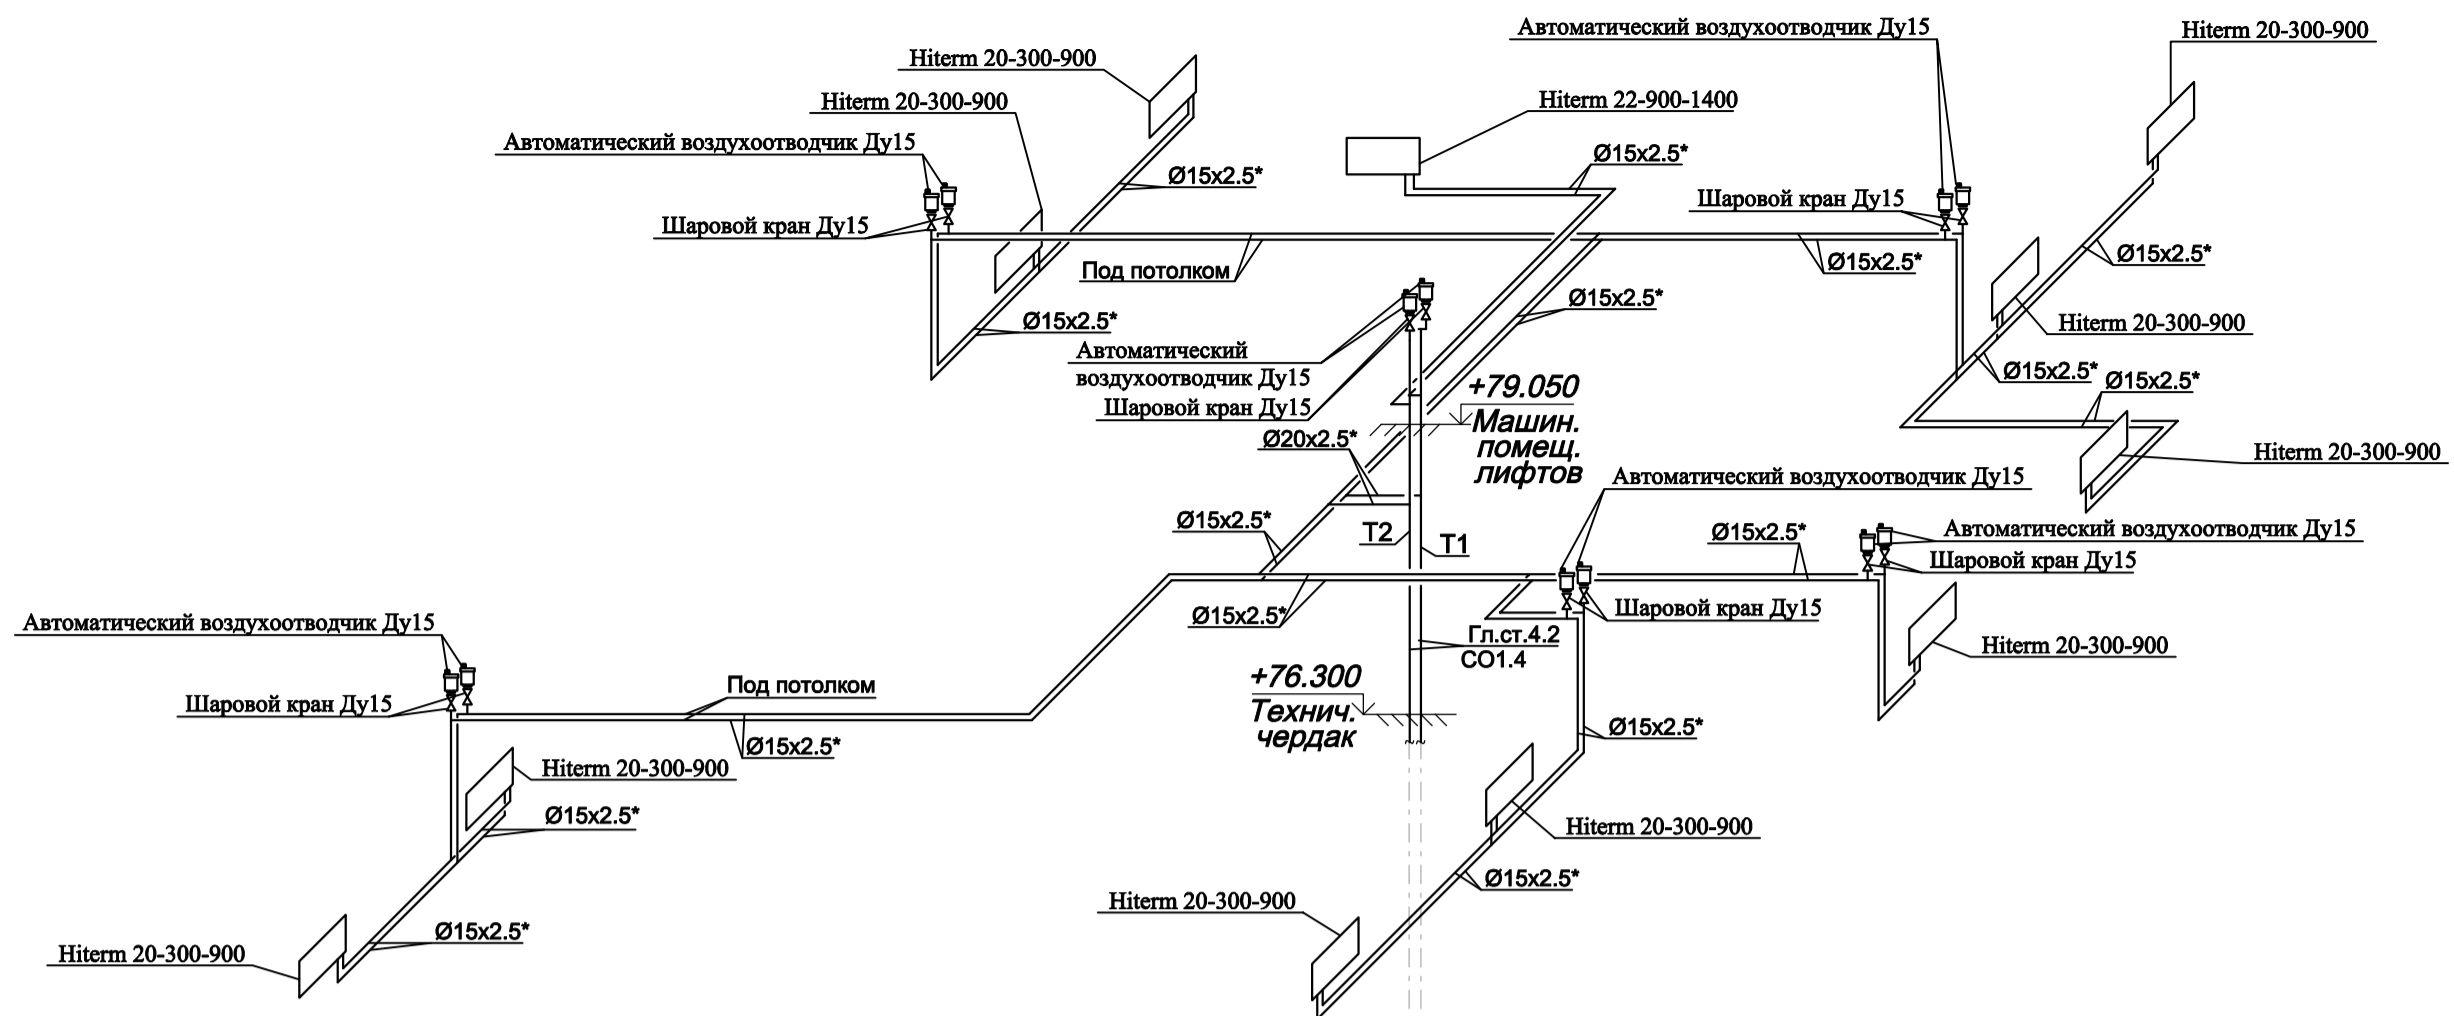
Автоматический воздухоотводчик Ду15

Hiterm 20-300-900

Hiterm 20-300-900

Hiterm 22-900-1400

Hiterm 20-300-900

Автоматический воздухоотводчик Ду15

Ø15x2.5*

Ø15x2.5*

Шаровой кран Ду15

Шаровой кран Ду15

Ø15x2.5*

Под потолком

Ø15x2.5*

Hiterm 20-300-900

Ø15x2.5*

Ø15x2.5*

Автоматический воздухоотводчик Ду15

Шаровой кран Ду15

Ø15x2.5*

Ø15x2.5*

+79.050

Машин. помещ. лифтов

Hiterm 20-300-900

Ø20x2.5*

Автоматический воздухоотводчик Ду15

Ø15x2.5*

Ø15x2.5*

T2

T1

Автоматический воздухоотводчик Ду15

Шаровой кран Ду15

Автоматический воздухоотводчик Ду15

Ø15x2.5*

Шаровой кран Ду15

Шаровой кран Ду15

Гл.ст.4.2

CO1.4

Hiterm 20-300-900

+76.300

Технич. чердак

Под потолком

Ø15x2.5*

Ø15x2.5*

Hiterm 20-300-900

Ø15x2.5*

Hiterm 20-300-900

Ø15x2.5*

Hiterm 20-300-900

Ø15x2.5*

Hiterm 20-300-900